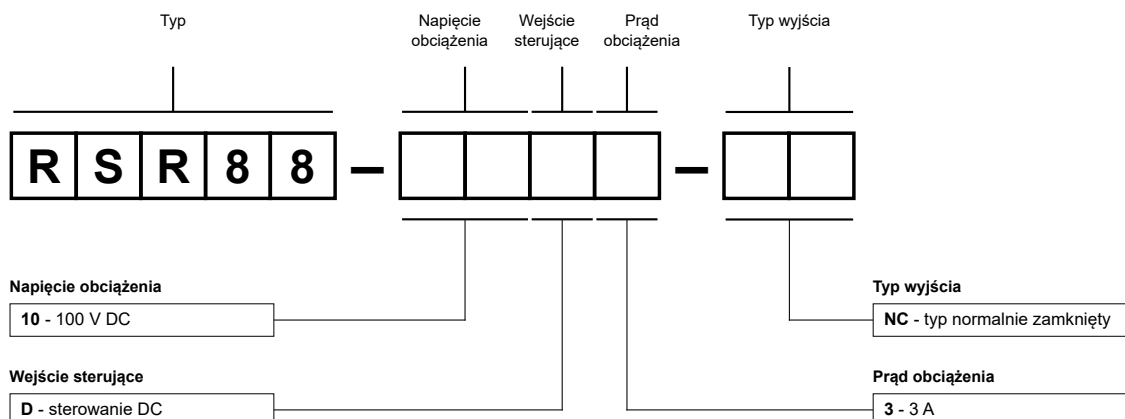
Typ

Napięcie obciążenia

Wejście sterujące

Prąd obciążenia

Typ wyjścia

R S R 8 8 – – 

Napięcie obciążenia
10 - 100 V DC

Wejście sterujące
D - sterowanie DC

Typ wyjścia
NC - typ normalnie zamknięty

Prąd obciążenia
3 - 3 A